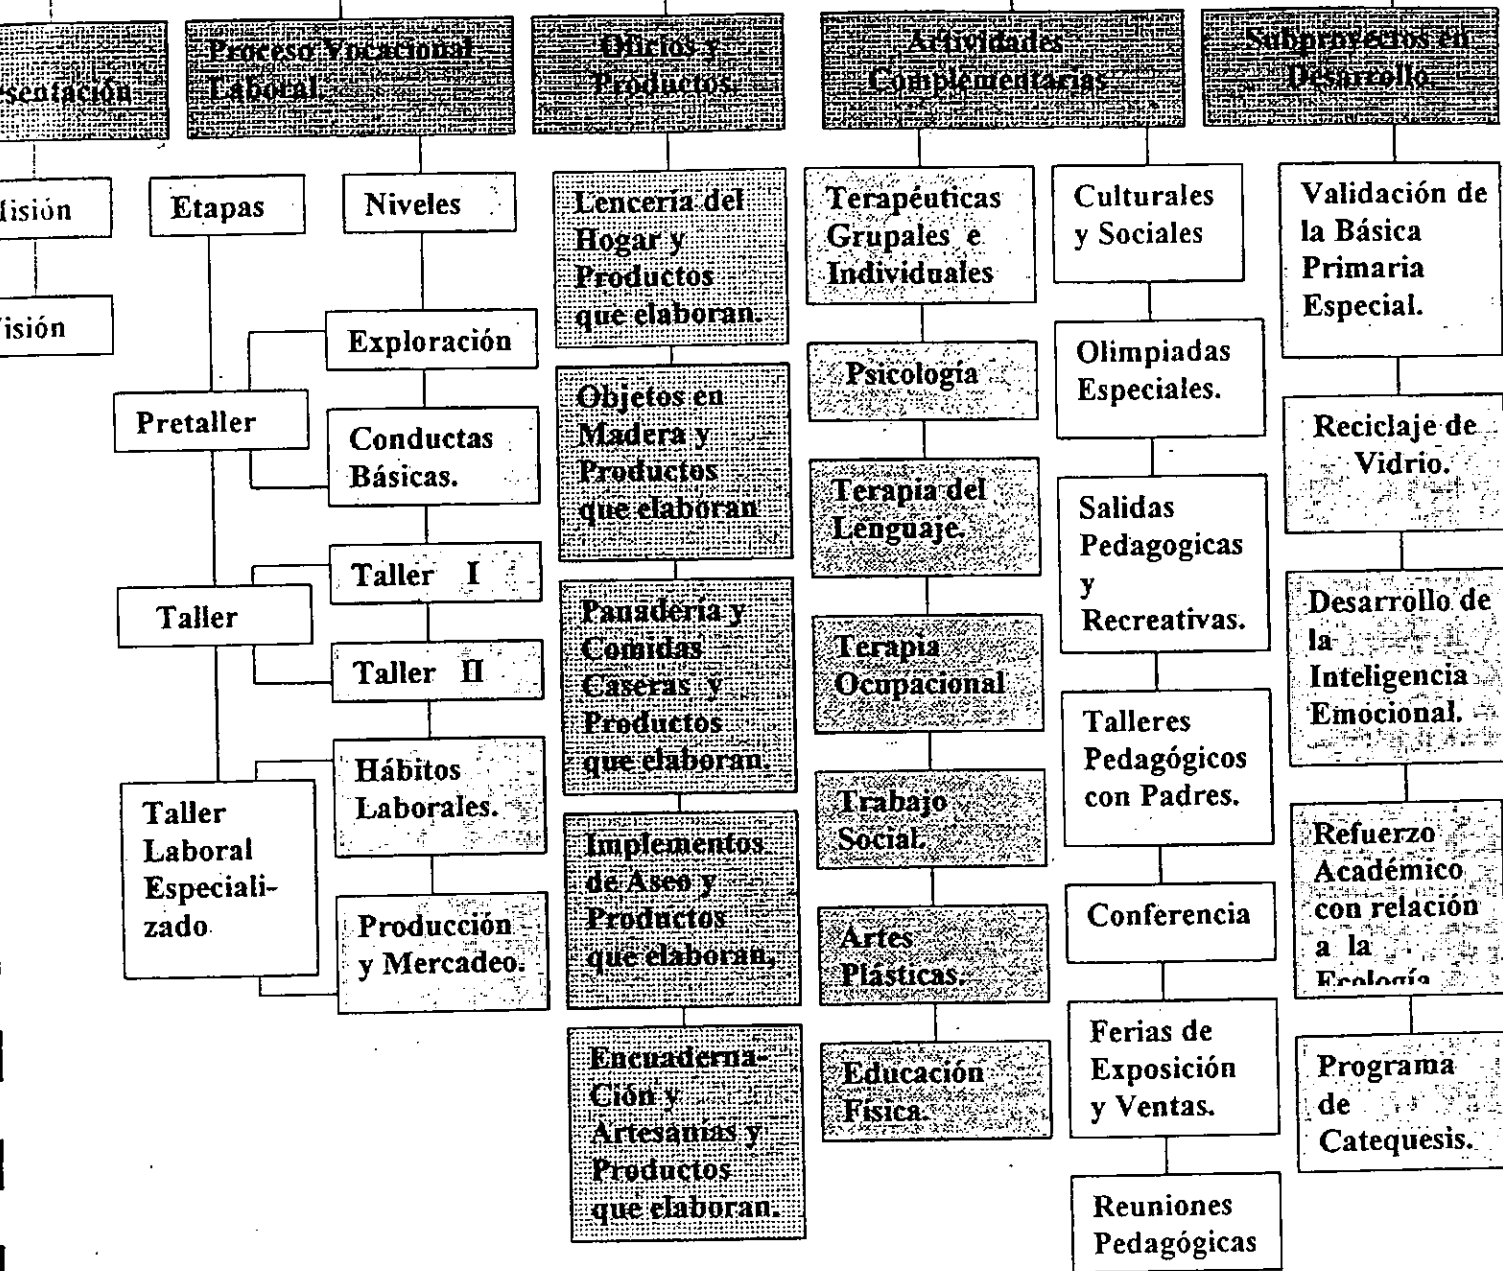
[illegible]sentación

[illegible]isión

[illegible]isión

Proceso Vocacional Laboral.

Etapas

Niveles

Exploración

Pretaller

Conductas Básicas.

Taller I

Taller

Taller II

Hábitos Laborales.

Taller Laboral Especializado

Producción y Mercadeo.

Oficios y Productos.

Lencería del Hogar y Productos que elaboran.

Objetos en Madera y Productos que elaboran

Panadería y Comidas Caseras y Productos que elaboran.

Implementos de Aseo y Productos que elaboran,

Encuaderna-Ción y Artesanías y Productos que elaboran.

Actividades Complementarias

Terapéuticas Grupales e Individuales

Psicología

Terapia del Lenguaje.

Terapia Ocupacional

Trabajo Social.

Artes Plásticas.

Educación Física.

Culturales y Sociales

Olimpiadas Especiales.

Salidas Pedagogicas y Recreativas.

Talleres Pedagógicos con Padres.

Conferencia

Ferias de Exposición y Ventas.

Reuniones Pedagógicas

Subproyectos en Desarrollo

Validación de la Básica Primaria Especial.

Reciclaje de Vidrio.

Desarrollo de la Inteligencia Emocional.

Refuerzo Académico con relación a la Ecología

Programa de Catequesis.